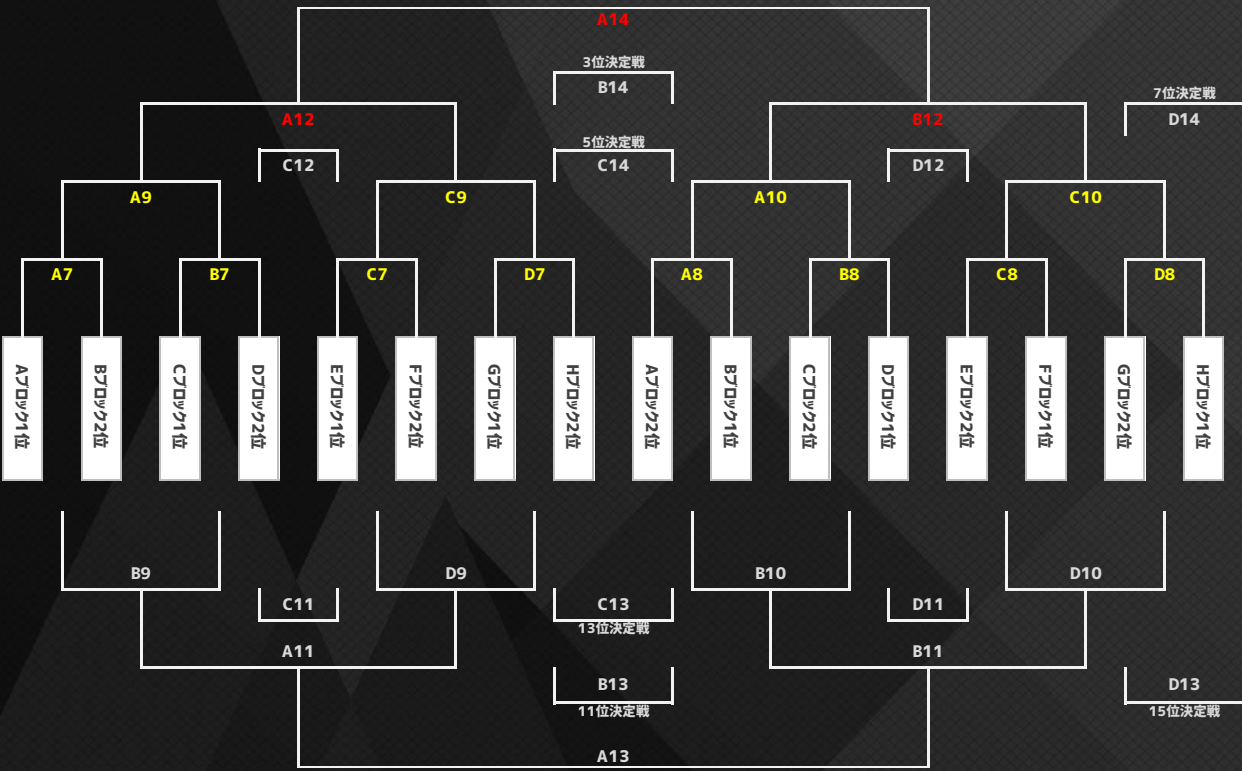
A14

3位決定戦
B14

7位決定戦
D14

A12

B12

5位決定戦
C14

C12

D12

A9

C9

A10

C10

A7

B7

C7

D7

A8

B8

C8

D8

Aブロック1位
Bブロック2位
Cブロック1位
Dブロック2位
Eブロック1位
Fブロック2位
Gブロック1位
Hブロック2位
Aブロック2位
Bブロック1位
Cブロック2位
Dブロック1位
Eブロック2位
Fブロック1位
Gブロック2位
Hブロック1位

B9

D9

B10

D10

C11

C13
13位決定戦

D11

A11

B11

B13
11位決定戦

D13
15位決定戦

A13